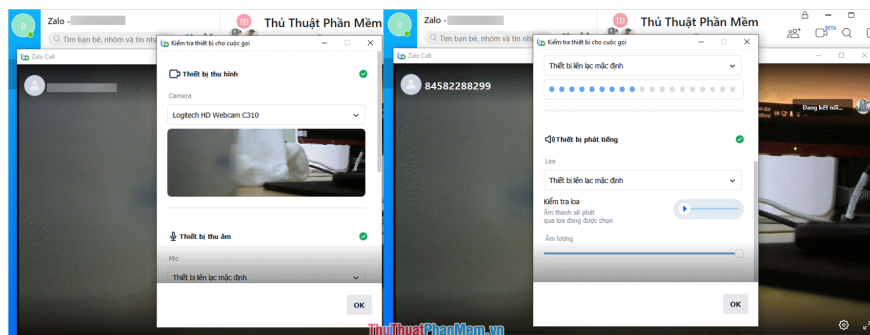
Zalo - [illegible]
Tìm bạn bè, nhóm và tin nh
TĐ Thủ Thuật Phần Mềm
Zalo Call
Kiểm tra thiết bị cho cuộc gọi
Thiết bị thu hình
Camera
Logitech HD Webcam C310
Thiết bị thu âm
Mic
Thiết bị liên lạc mặc định
OK

Zalo - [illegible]
Tìm bạn bè, nhóm và tin nh
TĐ Thủ Thuật Phần Mềm
Zalo Call
84582288299
Kiểm tra thiết bị cho cuộc gọi
Thiết bị liên lạc mặc định
Thiết bị phát tiếng
Loa
Thiết bị liên lạc mặc định
Kiểm tra loa
Âm thanh sẽ phát qua loa đang được chọn
Âm lượng
OK
BETA
Đang kết nối...
ThuThuatPhanMem.vn